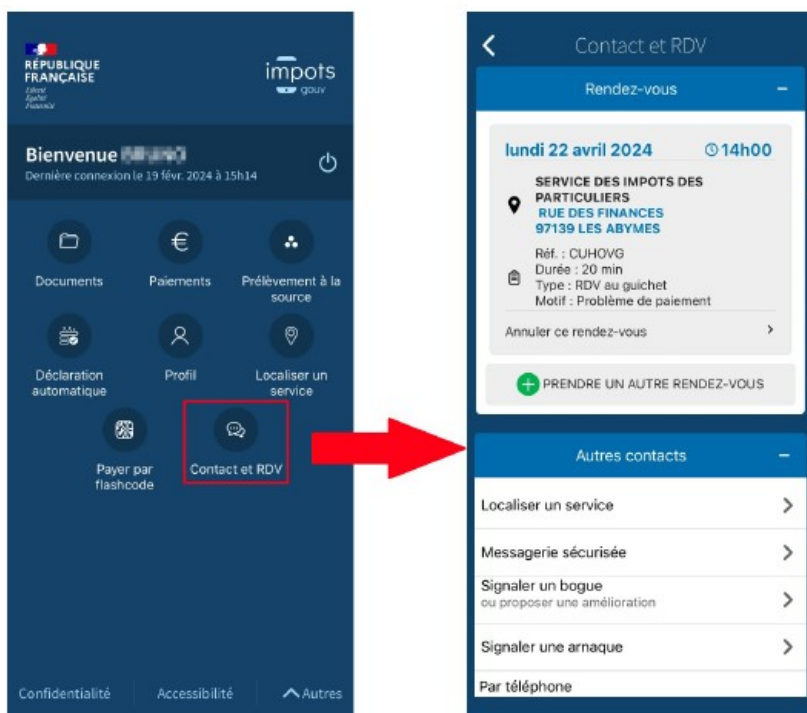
RÉPUBLIQUE FRANÇAISE
Liberté Égalité Fraternité

impots
gouv

Bienvenue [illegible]
Dernière connexion le 19 févr. 2024 à 15h14

Documents
Paiements
Prélèvement à la source
Déclaration automatique
Profil
Localiser un service
Payer par flashcode
Contact et RDV

Confidentialité
Accessibilité
Autres

Contact et RDV

Rendez-vous

lundi 22 avril 2024
14h00

SERVICE DES IMPOTS DES PARTICULIERS
RUE DES FINANCES
97139 LES ABYMES

Réf. : CUHOVG
Durée : 20 min
Type : RDV au guichet
Motif : Problème de paiement

Annuler ce rendez-vous

PRENDRE UN AUTRE RENDEZ-VOUS

Autres contacts

Localiser un service
Messagerie sécurisée
Signaler un bogue
ou proposer une amélioration
Signaler une arnaque
Par téléphone